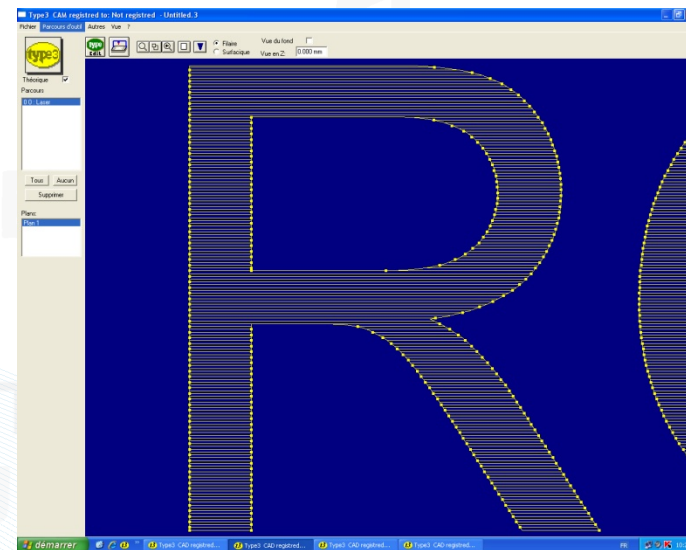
Type3 CAM registred to: Not registred - Untitled.3

Fichier Parcours d'outil Autres Vue ?

type3

Filaire
Surfacique

Vue du fond
Vue en Z: 0.000 mm

Théorique
Parcours
0.0 Laser

Tous Aucun
Supprimer

Plans
Plan 1

démarrer

Type3 CAD registred...
Type3 CAD registred...
Type3 CAD registred...
Type3 CAD registred...
Type3 CAD registred...

FR